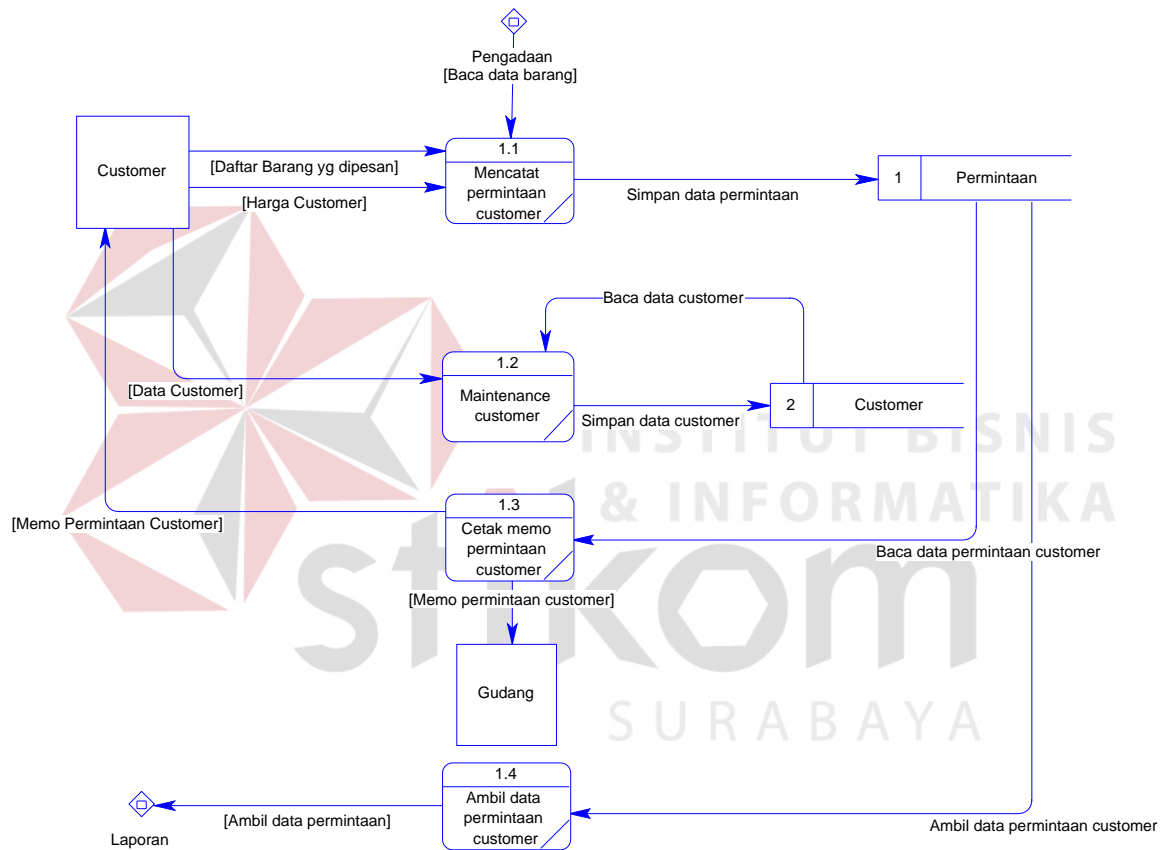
Pengadaan
[Baca data barang]

Customer

[Daftar Barang yg dipesan]

[Harga Customer]

1.1
Mencatat permintaan customer

Simpan data permintaan

1 Permintaan

Baca data customer

1.2
Maintenance customer

[Data Customer]

Simpan data customer

2 Customer

INSTITUT BISNIS & INFORMATIKA

[Memo Permintaan Customer]

1.3
Cetak memo permintaan customer

Baca data permintaan customer

stikom

[Memo permintaan customer]

Gudang

SURABAYA

1.4
Ambil data permintaan customer

[Ambil data permintaan]

Laporan

Ambil data permintaan customer